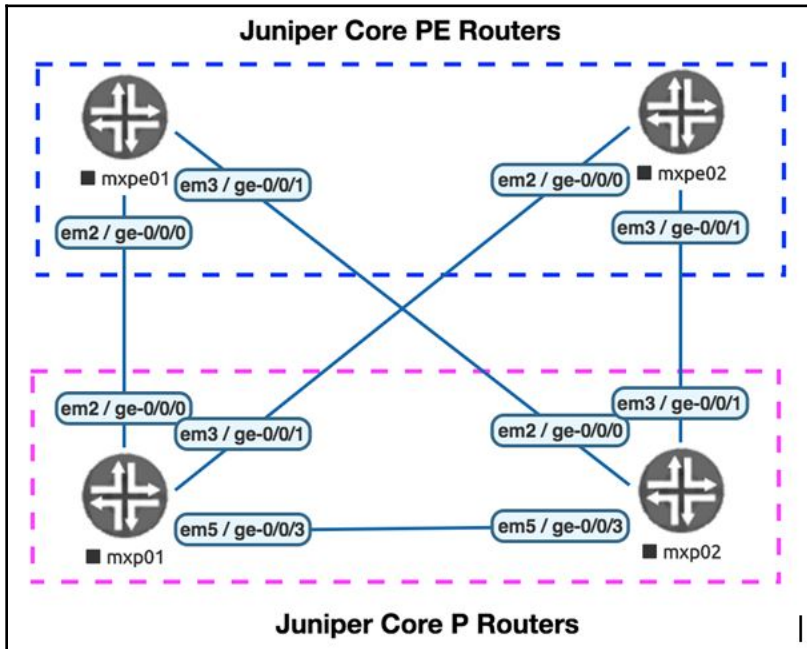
Juniper Core PE Routers

mxpe01

em3 / ge-0/0/1

em2 / ge-0/0/0

em2 / ge-0/0/0

mxpe02

em3 / ge-0/0/1

em2 / ge-0/0/0

em3 / ge-0/0/1

em3 / ge-0/0/1

em2 / ge-0/0/0

em5 / ge-0/0/3

em5 / ge-0/0/3

mxp01

mxp02

Juniper Core P Routers